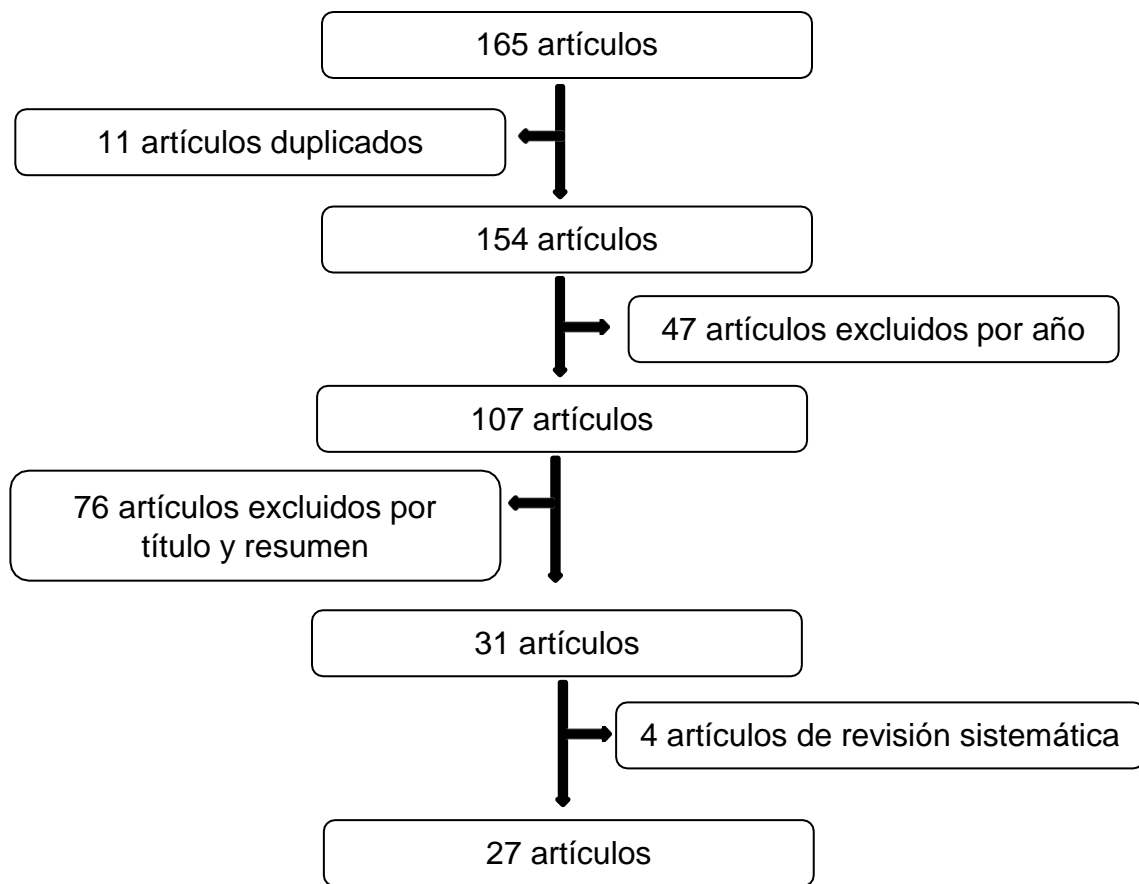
165 artículos

11 artículos duplicados

154 artículos

47 artículos excluidos por año

107 artículos

76 artículos excluidos por título y resumen

31 artículos

4 artículos de revisión sistemática

27 artículos